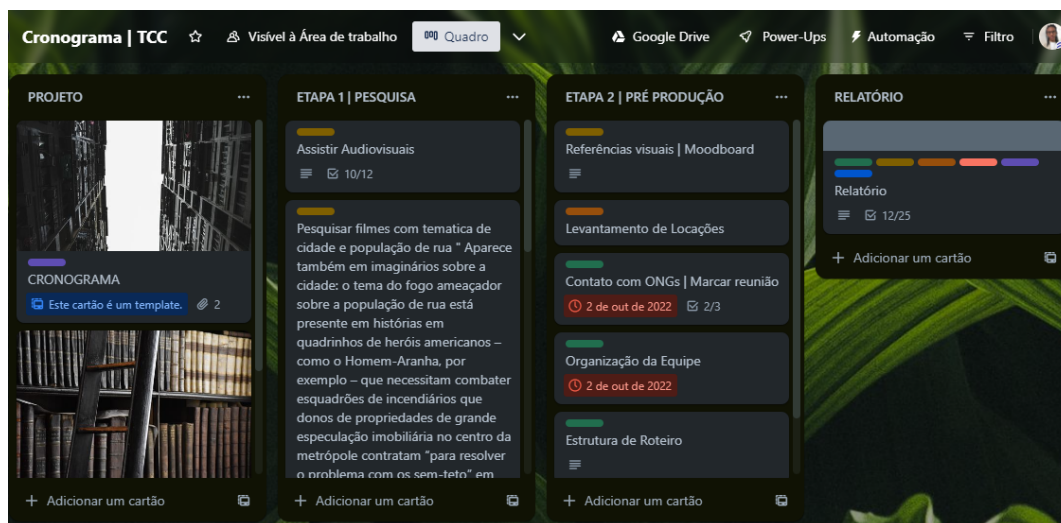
Cronograma | TCC ☆ Visível à Área de trabalho Quadro Google Drive Power-Ups Automação Filtro

PROJETO ···

CRONOGRAMA
Este cartão é um template. 2

+ Adicionar um cartão

ETAPA 1 | PESQUISA ···

Assistir Audiovisuais
10/12

Pesquisar filmes com tematica de cidade e população de rua " Aparece também em imaginários sobre a cidade: o tema do fogo ameaçador sobre a população de rua está presente em histórias em quadrinhos de heróis americanos – como o Homem-Aranha, por exemplo – que necessitam combater esquadrões de incendiários que donos de propriedades de grande especulação imobiliária no centro da metrópole contratam "para resolver o problema com os sem-teto" em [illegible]

+ Adicionar um cartão

ETAPA 2 | PRÉ PRODUÇÃO ···

Referências visuais | Moodboard

Levantamento de Locações

Contato com ONGs | Marcar reunião
2 de out de 2022 2/3

Organização da Equipe
2 de out de 2022

Estrutura de Roteiro

+ Adicionar um cartão

RELATÓRIO ···

Relatório
12/25

+ Adicionar um cartão